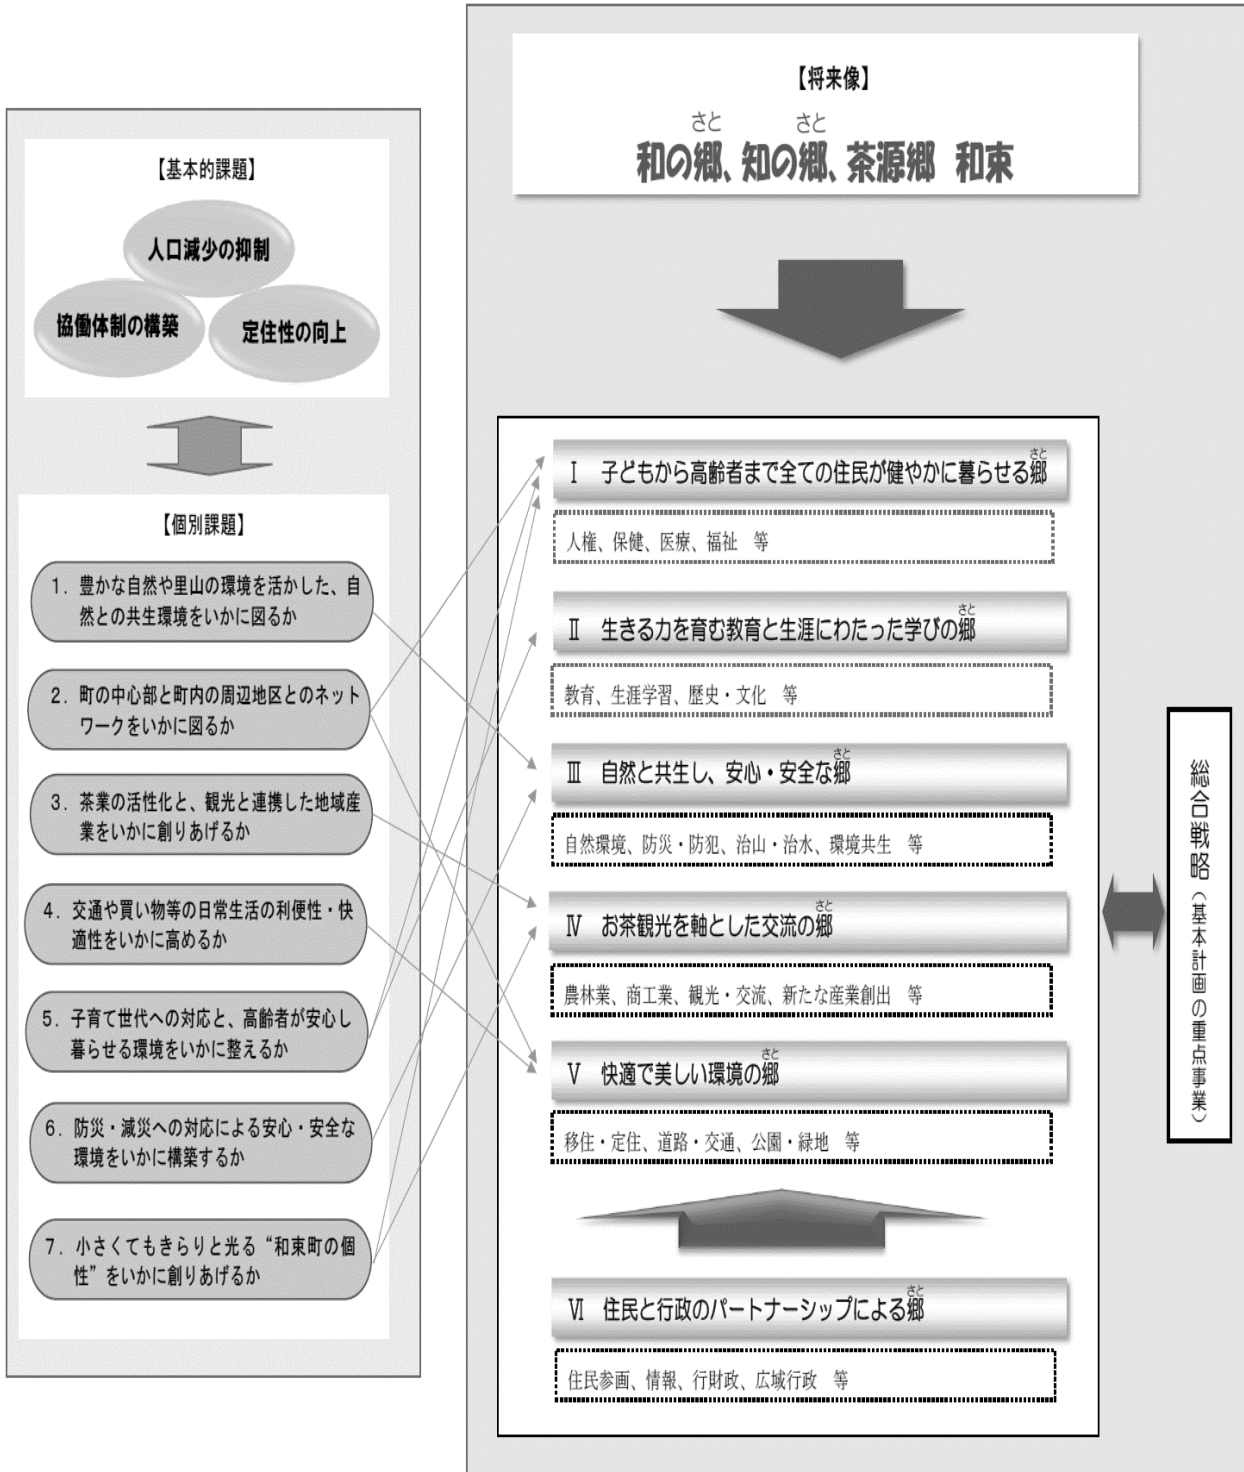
【基本的課題】

人口減少の抑制

協働体制の構築

定住性の向上

【個別課題】

1．豊かな自然や里山の環境を活かした、自然との共生環境をいかに図るか

2．町の中心部と町内の周辺地区とのネットワークをいかに図るか

3．茶業の活性化と、観光と連携した地域産業をいかに創りあげるか

4．交通や買い物等の日常生活の利便性・快適性をいかに高めるか

5．子育て世代への対応と、高齢者が安心し暮らせる環境をいかに整えるか

6．防災・減災への対応による安心・安全な環境をいかに構築するか

7．小さくてもきらりと光る“和束町の個性”をいかに創りあげるか

【将来像】

和の郷（さと）、知の郷（さと）、茶源郷　和束

Ⅰ　子どもから高齢者まで全ての住民が健やかに暮らせる郷（さと）

人権、保健、医療、福祉　等

Ⅱ　生きる力を育む教育と生涯にわたった学びの郷（さと）

教育、生涯学習、歴史・文化　等

Ⅲ　自然と共生し、安心・安全な郷（さと）

自然環境、防災・防犯、治山・治水、環境共生　等

Ⅳ　お茶観光を軸とした交流の郷（さと）

農林業、商工業、観光・交流、新たな産業創出　等

Ⅴ　快適で美しい環境の郷（さと）

移住・定住、道路・交通、公園・緑地　等

Ⅵ　住民と行政のパートナーシップによる郷（さと）

住民参画、情報、行財政、広域行政　等

総合戦略（基本計画の重点事業）